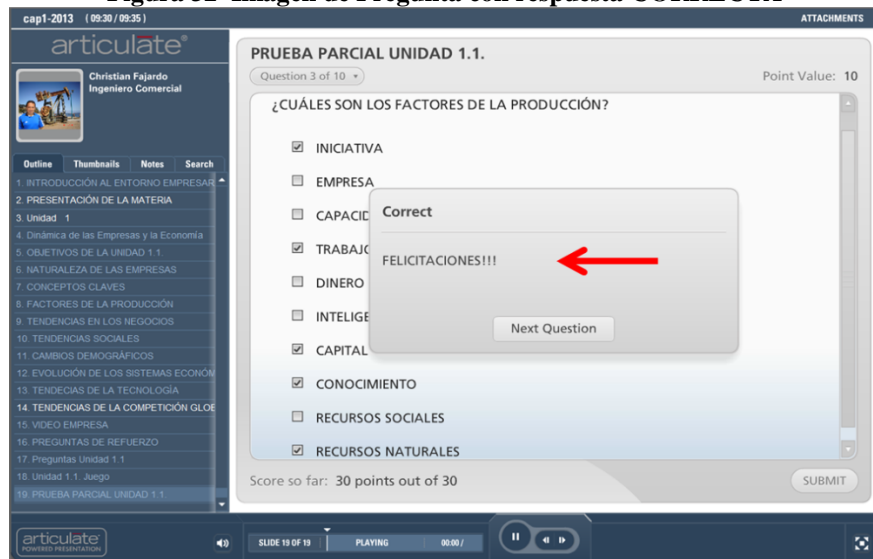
Figura 32 Imagen de Pregunta con respuesta CORRECTA

cap1-2013 (09:30 / 09:35)

ATTACHMENTS

articulate

Christian Fajardo
Ingeniero Comercial

Outline Thumbnails Notes Search

1. INTRODUCCIÓN AL ENTORNO EMPRESAR
2. PRESENTACIÓN DE LA MATERIA
3. Unidad 1
4. Dinámica de las Empresas y la Economía
5. OBJETIVOS DE LA UNIDAD 1.1.
6. NATURALEZA DE LAS EMPRESAS
7. CONCEPTOS CLAVES
8. FACTORES DE LA PRODUCCIÓN
9. TENDENCIAS EN LOS NEGOCIOS
10. TENDENCIAS SOCIALES
11. CAMBIOS DEMOGRÁFICOS
12. EVOLUCIÓN DE LOS SISTEMAS ECONÓM
13. TENDECIAS DE LA TECNOLOGÍA
14. TENDENCIAS DE LA COMPETICIÓN GLOE
15. VIDEO EMPRESA
16. PREGUNTAS DE REFUERZO
17. Preguntas Unidad 1 1
18. Unidad 1.1. Juego
19. PRUEBA PARCIAL UNIDAD 1.1.

PRUEBA PARCIAL UNIDAD 1.1.

Question 3 of 10

Point Value: 10

¿CUÁLES SON LOS FACTORES DE LA PRODUCCIÓN?

INICIATIVA
EMPRESA
CAPACID
TRABAJO
DINERO
INTELIGE
CAPITAL
CONOCIMIENTO
RECURSOS SOCIALES
RECURSOS NATURALES

Correct

FELICITACIONES!!!

Next Question

Score so far: 30 points out of 30

SUBMIT

articulate
POWERED PRESENTATION

SLIDE 19 OF 19 PLAYING 00:00 /